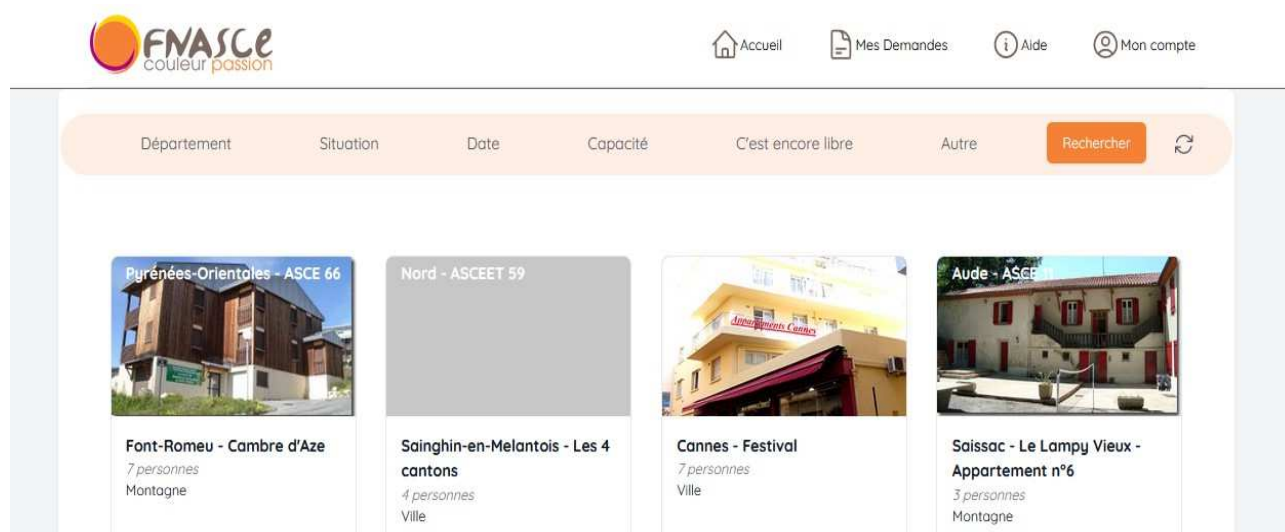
FNASCE
couleur passion

Accueil
Mes Demandes
Aide
Mon compte

Département
Situation
Date
Capacité
C'est encore libre
Autre
Rechercher

Pyrénées-Orientales - ASCE 66

Font-Romeu - Cambre d'Aze
7 personnes
Montagne

Nord - ASCEET 59

Sainghin-en-Melantois - Les 4 cantons
4 personnes
Ville

Appartements Cannes

Cannes - Festival
7 personnes
Ville

Aude - ASCE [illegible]

Saissac - Le Lampy Vieux - Appartement n°6
3 personnes
Montagne